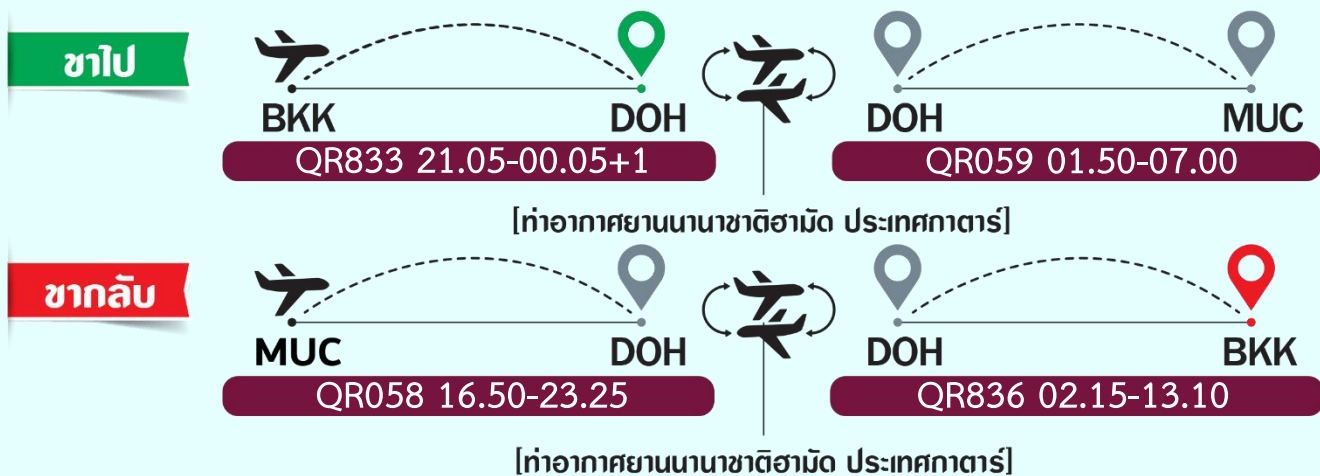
ขาไป

BKK DOH

QR833 21.05-00.05+1

DOH MUC

QR059 01.50-07.00

[ท่าอากาศยานนานาชาติฮามัด ประเทศกาตาร์]

ขากลับ

MUC DOH

QR058 16.50-23.25

DOH BKK

QR836 02.15-13.10

[ท่าอากาศยานนานาชาติฮามัด ประเทศกาตาร์]